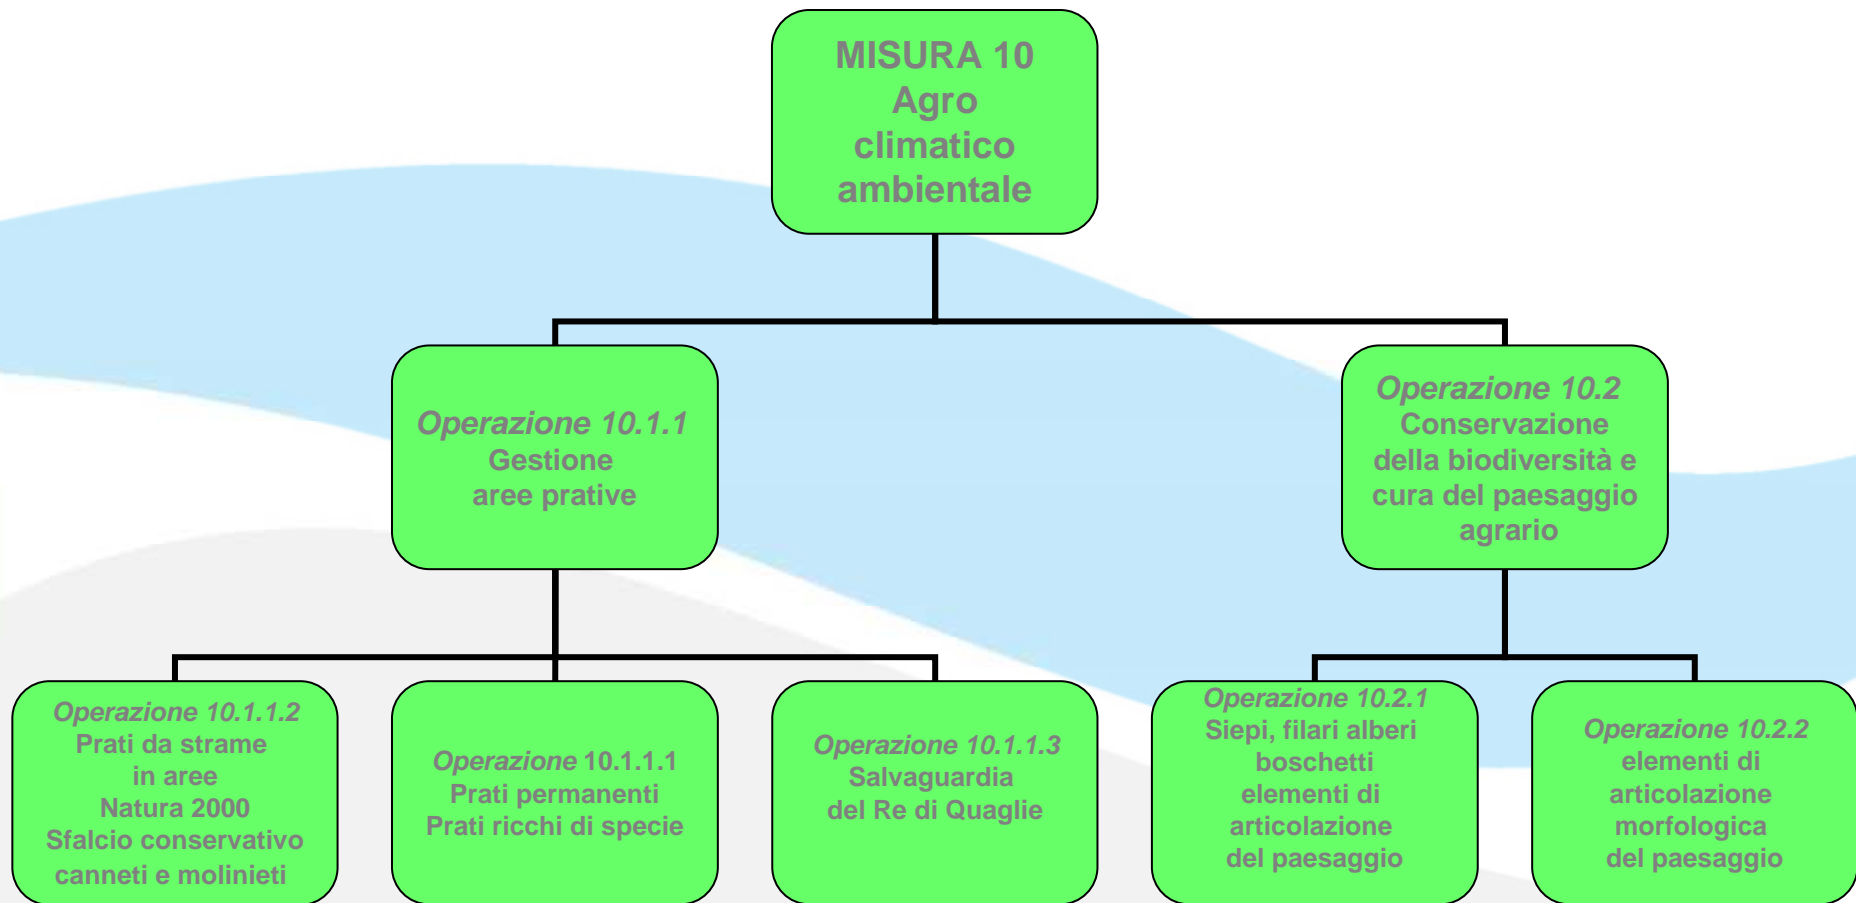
MISURA 10
Agro
climatico
ambientale

Operazione 10.1.1
Gestione
aree prative

Operazione 10.2
Conservazione
della biodiversità e
cura del paesaggio
agrario

Operazione 10.1.1.2
Prati da strame
in aree
Natura 2000
Sfalcio conservativo
canneti e molinieti

Operazione 10.1.1.1
Prati permanenti
Prati ricchi di specie

Operazione 10.1.1.3
Salvaguardia
del Re di Quaglie

Operazione 10.2.1
Siepi, filari alberi
boschetti
elementi di
articolazione
del paesaggio

Operazione 10.2.2
elementi di
articolazione
morfologica
del paesaggio